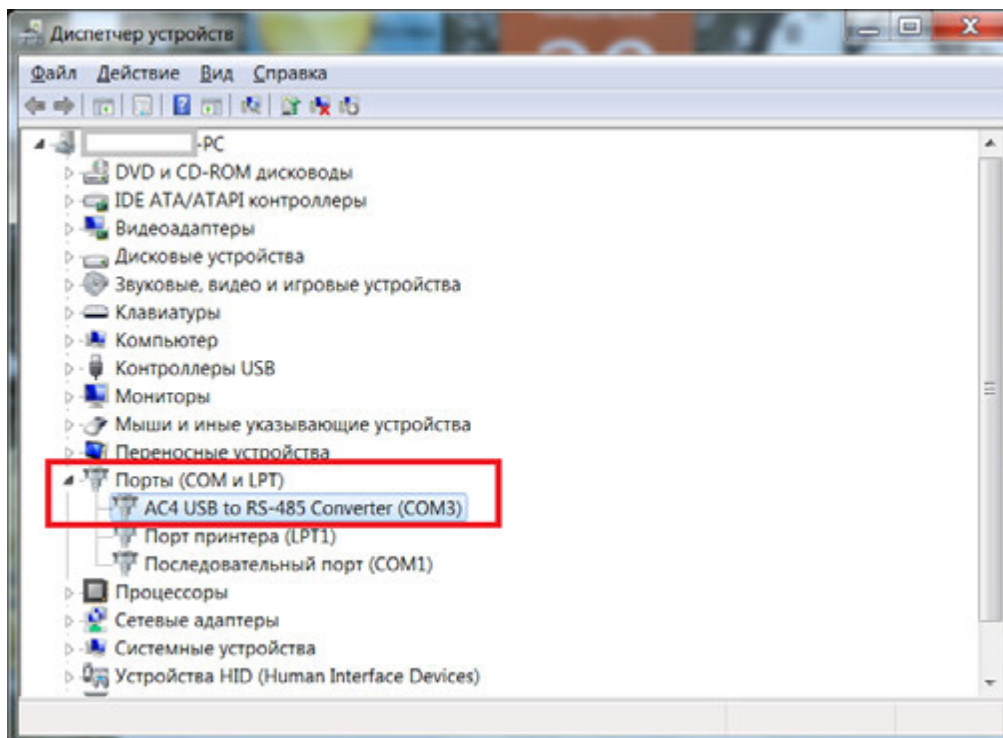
Диспетчер устройств

Файл Действие Вид Справка

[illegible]-PC
DVD и CD-ROM дисководы
IDE ATA/ATAPI контроллеры
Видеоадаптеры
Дисковые устройства
Звуковые, видео и игровые устройства
Клавиатуры
Компьютер
Контроллеры USB
Мониторы
Мыши и иные указывающие устройства
Переносные устройства
Порты (COM и LPT)
AC4 USB to RS-485 Converter (COM3)
Порт принтера (LPT1)
Последовательный порт (COM1)
Процессоры
Сетевые адаптеры
Системные устройства
Устройства HID (Human Interface Devices)